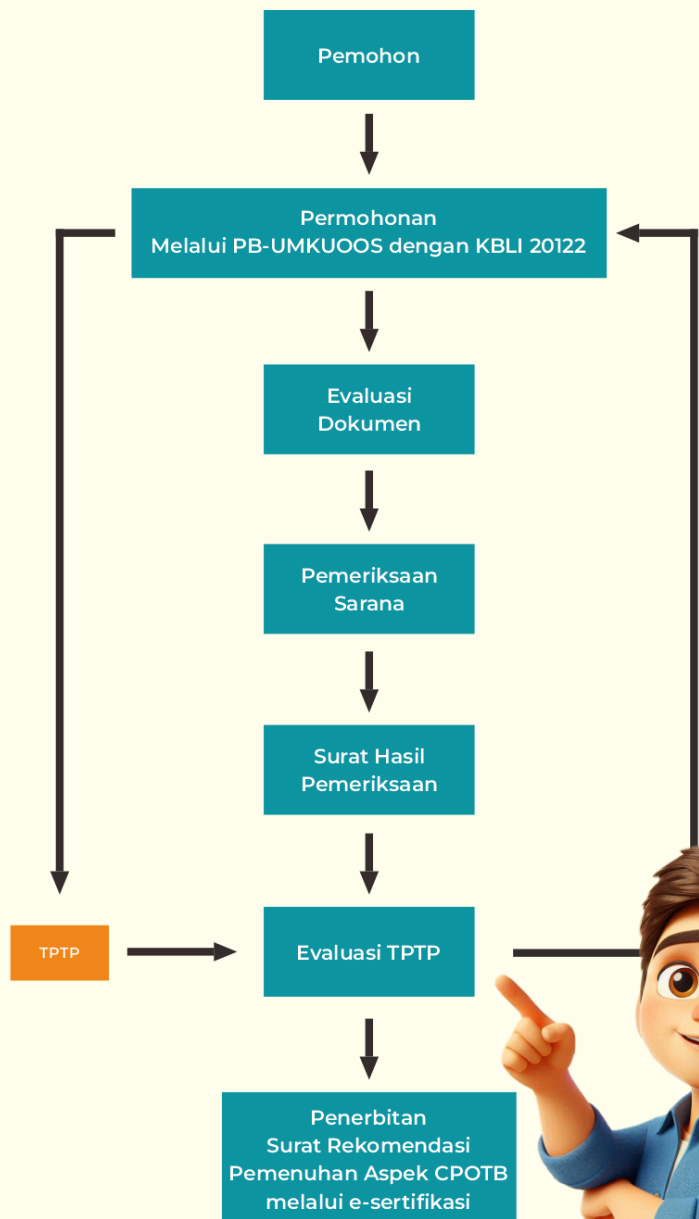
Pemohon

Permohonan
Melalui PB-UMKUOOS dengan KBLI 20122

Evaluasi
Dokumen

Pemeriksaan
Sarana

Surat Hasil
Pemeriksaan

TPTP

Evaluasi TPTP

Penerbitan
Surat Rekomendasi
Pemenuhan Aspek CPOTB
melalui e-sertifikasi